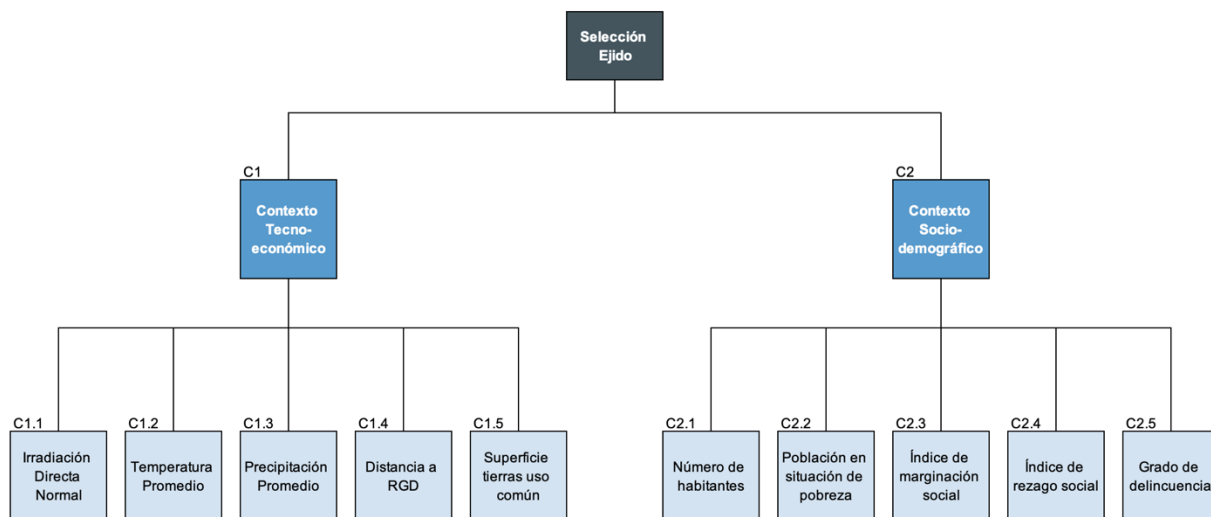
Selección Ejido

C1
Contexto Tecno-económico

C2
Contexto Socio-demográfico

C1.1
Irradiación Directa Normal

C1.2
Temperatura Promedio

C1.3
Precipitación Promedio

C1.4
Distancia a RGD

C1.5
Superficie tierras uso común

C2.1
Número de habitantes

C2.2
Población en situación de pobreza

C2.3
Índice de marginación social

C2.4
Índice de rezago social

C2.5
Grado de delincuencia